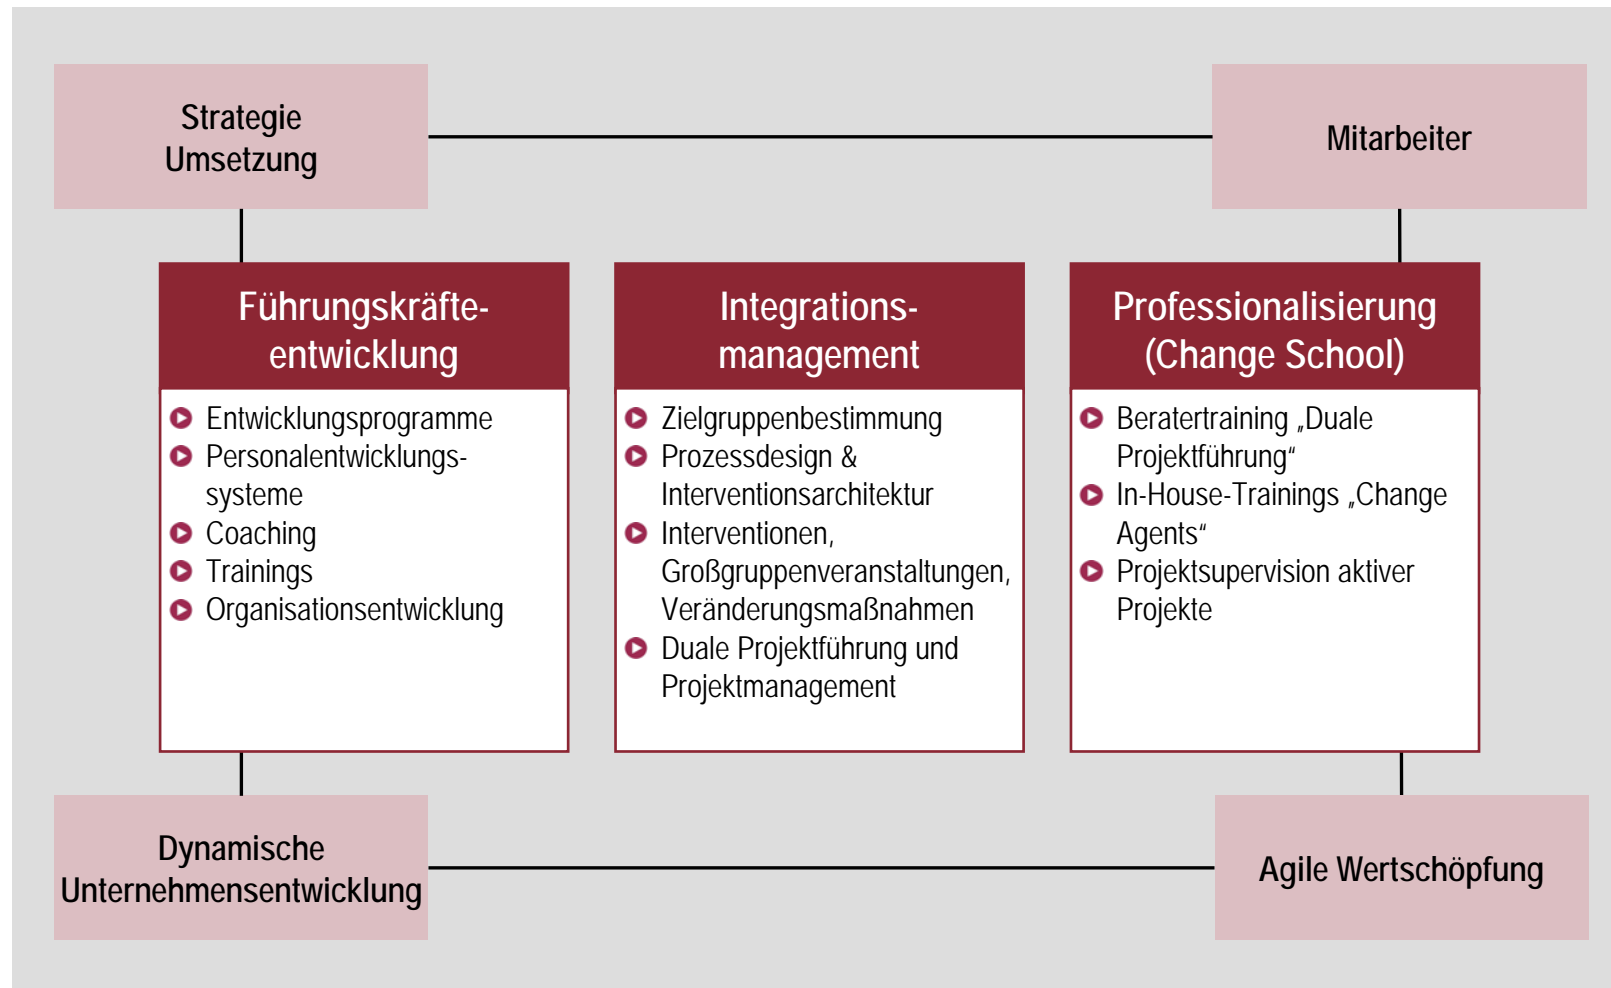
Strategie Umsetzung

Mitarbeiter

Führungskräfteentwicklung

- Entwicklungsprogramme
- Personalentwicklungssysteme
- Coaching
- Trainings
- Organisationsentwicklung

Integrationsmanagement

- Zielgruppenbestimmung
- Prozessdesign & Interventionsarchitektur
- Interventionen, Großgruppenveranstaltungen, Veränderungsmaßnahmen
- Duale Projektführung und Projektmanagement

Professionalisierung (Change School)

- Beratertraining „Duale Projektführung“
- In-House-Trainings „Change Agents“
- Projektsupervision aktiver Projekte

Dynamische Unternehmensentwicklung

Agile Wertschöpfung